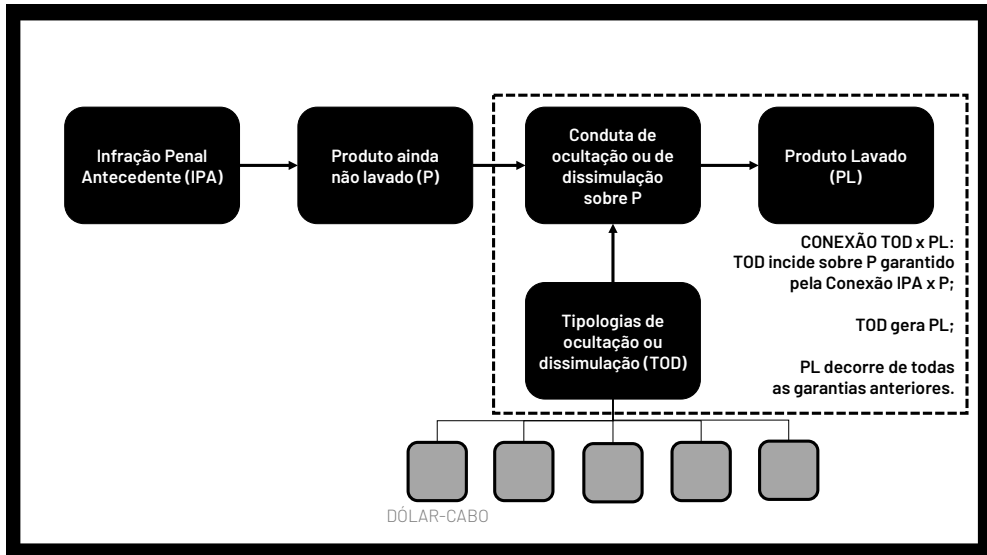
Infração Penal Antecedente (IPA)

Produto ainda não lavado (P)

Conduta de ocultação ou de dissimulação sobre P

Produto Lavado (PL)

CONEXÃO TOD x PL:
TOD incide sobre P garantido pela Conexão IPA x P;

TOD gera PL;

PL decorre de todas as garantias anteriores.

Tipologias de ocultação ou dissimulação (TOD)

DÓLAR-CABO